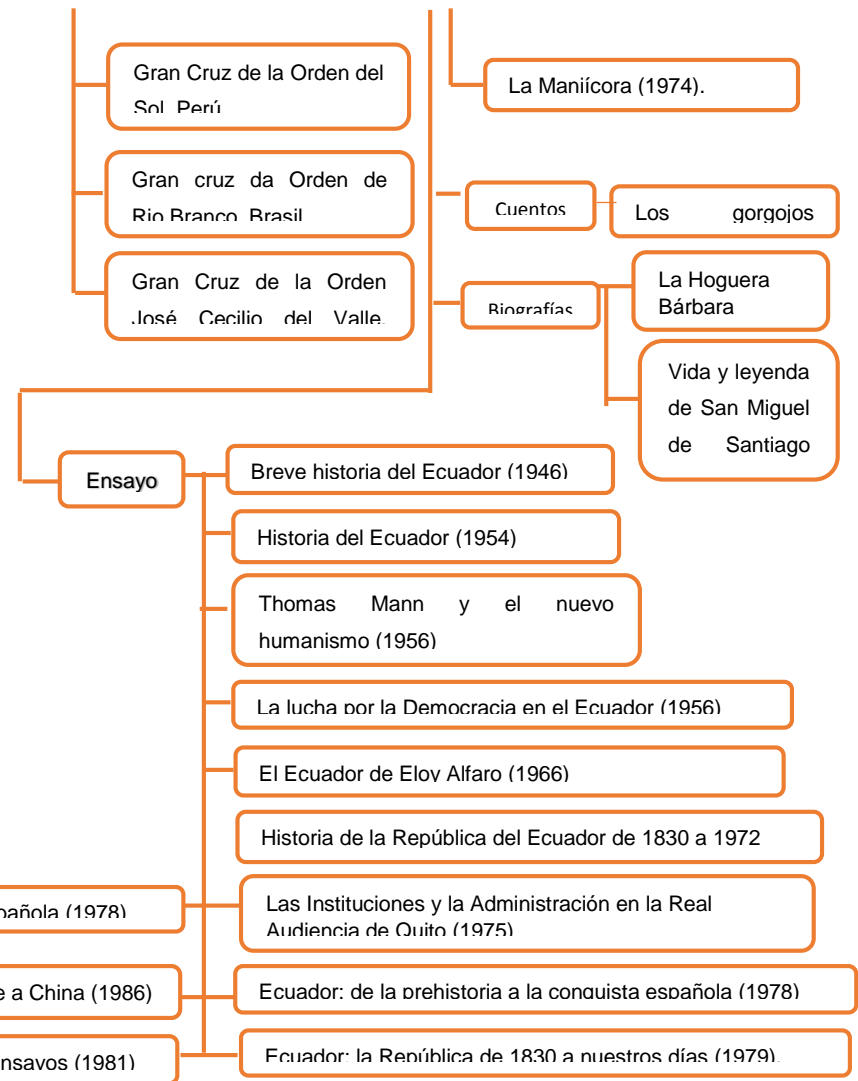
Gran Cruz de la Orden del Sol, Perú

La Maniícora (1974).

Gran cruz da Orden de Rio Branco, Brasil

Cuentos

Los gorgojos

Gran Cruz de la Orden José Cecilio del Valle,

Biografías

La Hoguera Bárbara

Vida y leyenda de San Miguel de Santiago

Ensayo

Breve historia del Ecuador (1946)

Historia del Ecuador (1954)

Thomas Mann y el nuevo humanismo (1956)

La lucha por la Democracia en el Ecuador (1956)

El Ecuador de Eloy Alfaro (1966)

Historia de la República del Ecuador de 1830 a 1972

pañola (1978)

Las Instituciones y la Administración en la Real Audiencia de Quito (1975)

e a China (1986)

Ecuador: de la prehistoria a la conquista española (1978)

nsayos (1981)

Ecuador: la República de 1830 a nuestros días (1979).